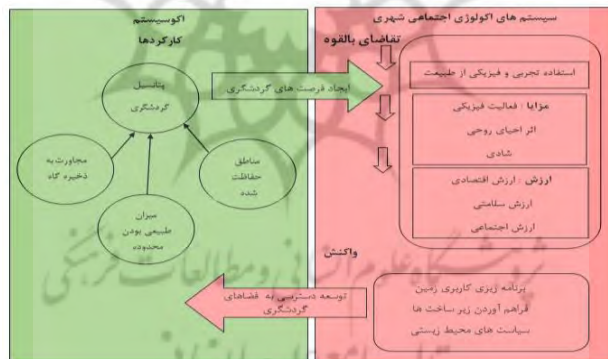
اکوسیستم
کارکردها

پتانسیل
گردشگری

مجاورت به
ذخیره گاه

مناطق
حفاظت
شده

میزان
طبیعی بودن
محدوده

ایجاد فرصت های گردشگری

سیستم های اکولوژی اجتماعی شهری
تقاضای بالقوه

استفاده تجربی و فیزیکی از طبیعت

مزایا : فعالیت فیزیکی
اثر احیای روحی
شادی

ارزش : ارزش اقتصادی
ارزش سلامتی
ارزش اجتماعی

واکنش

توسعه دسترسی به فضاهای
گردشگری

برنامه ریزی کاربری زمین
فراهم آوردن زیر ساخت ها
سیاست های محیط زیستی

پژوهشگاه علوم انسانی و مطالعات فرهنگی